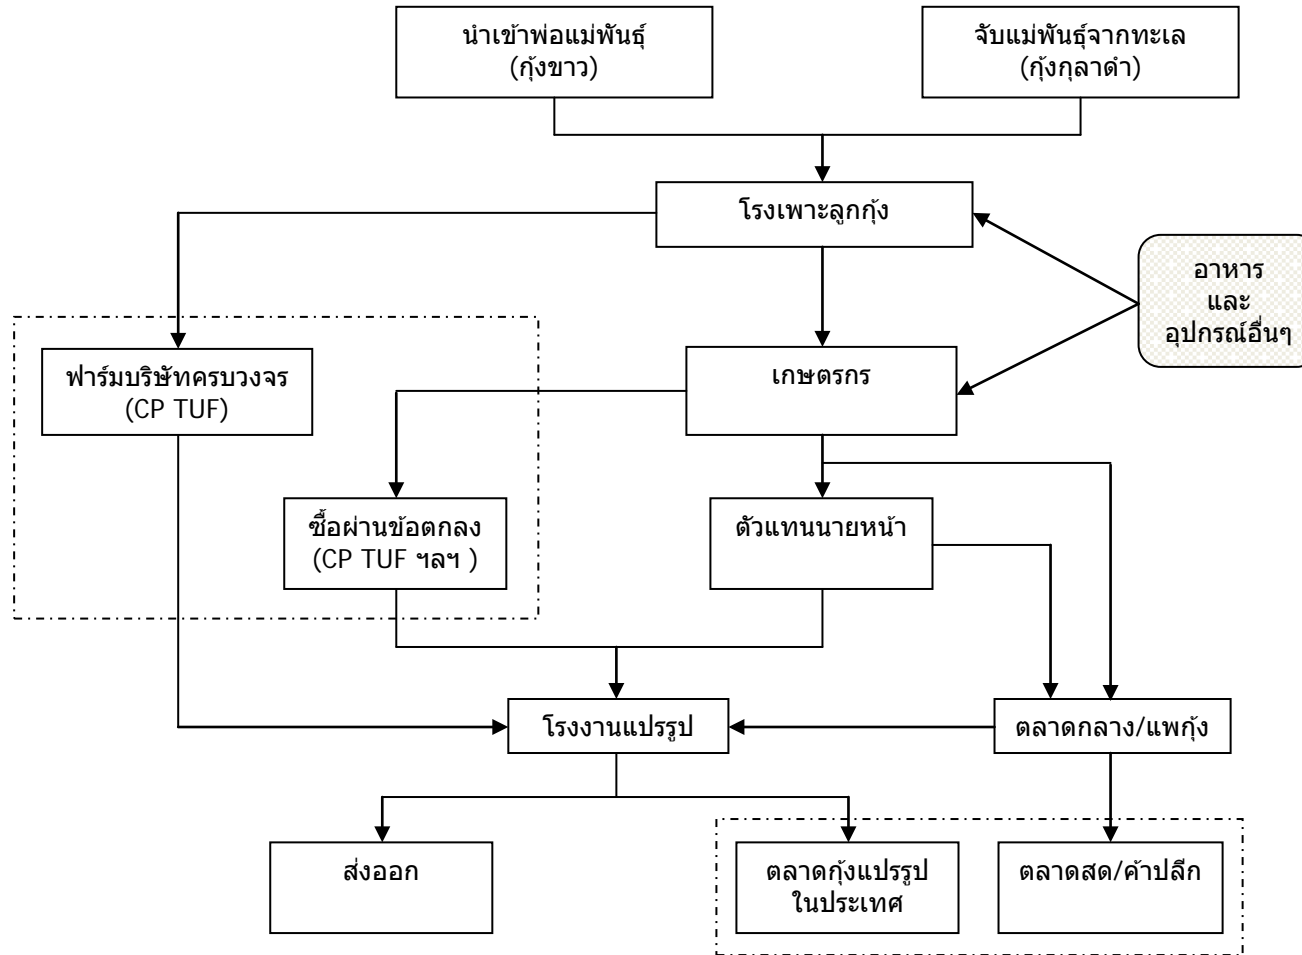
นำเข้าพ่อแม่พันธุ์
(กุ้งขาว)

จับแม่พันธุ์จากทะเล
(กุ้งกุลาดำ)

โรงเพาะลูกกุ้ง

อาหาร
และ
อุปกรณ์อื่นๆ

ฟาร์มบริษัทครบวงจร
(CP TUF)

เกษตรกร

ซื้อผ่านข้อตกลง
(CP TUF ฯลฯ )

ตัวแทนนายหน้า

โรงงานแปรรูป

ตลาดกลาง/แพกุ้ง

ส่งออก

ตลาดกุ้งแปรรูป
ในประเทศ

ตลาดสด/ค้าปลีก